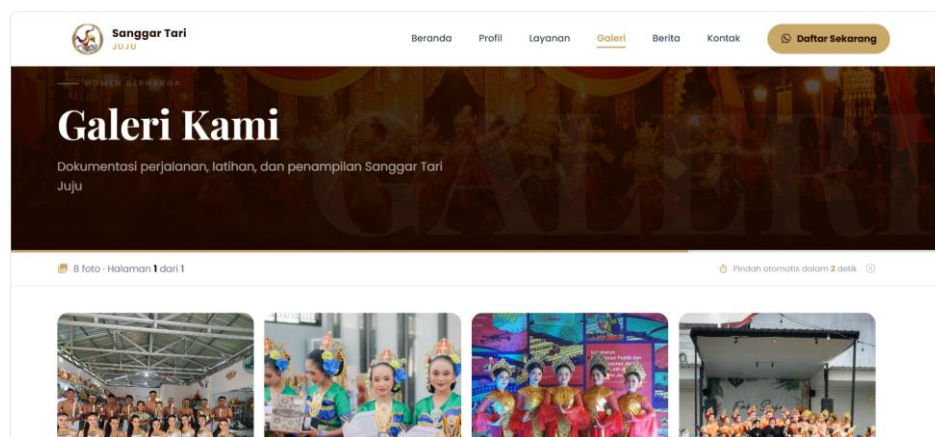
Sanggar Tari
JUJU

Beranda Profil Layanan Galeri Berita Kontak

Daftar Sekarang

MOMEN BERHARGA

Galeri Kami

Dokumentasi perjalanan, latihan, dan penampilan Sanggar Tari Juju

8 foto · Halaman 1 dari 1

Pindah otomatis dalam 2 detik